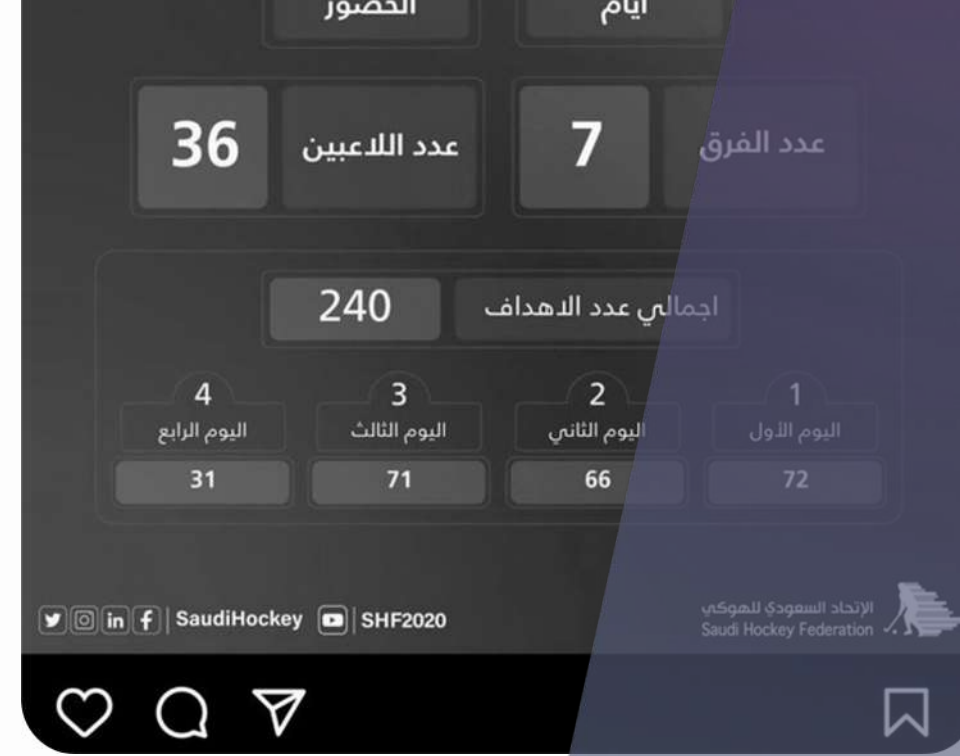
أيام
الحضور

عدد الفرق
7
عدد اللاعبين
36

اجمالي عدد الاهداف
240

1
اليوم الأول
72

2
اليوم الثاني
66

3
اليوم الثالث
71

4
اليوم الرابع
31

الإتحاد السعودي للهوكي
Saudi Hockey Federation

SaudiHockey | SHF2020